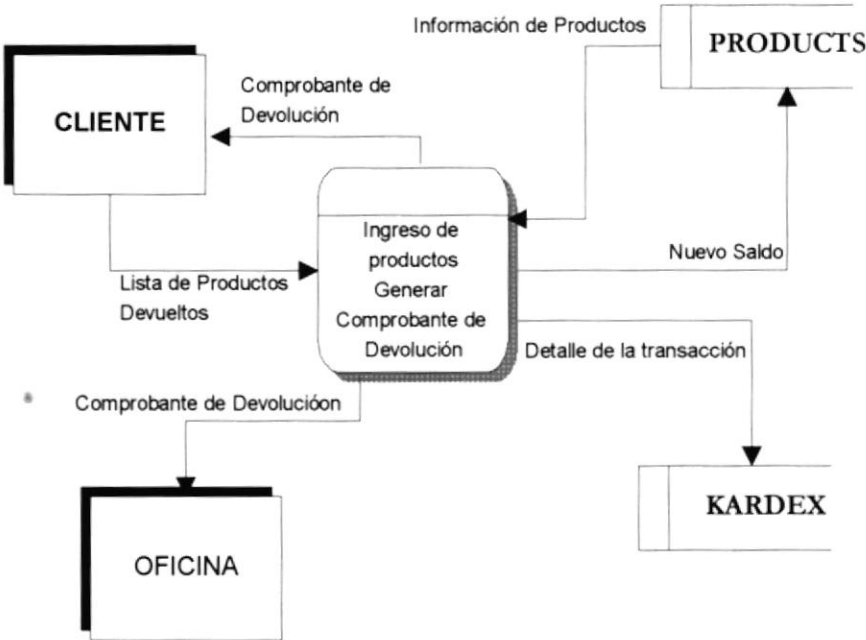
Información de Productos

PRODUCTS

CLIENTE

Comprobante de Devolución

Ingreso de productos Generar Comprobante de Devolución

Nuevo Saldo

Lista de Productos Devueltos

Detalle de la transacción

Comprobante de Devolucióon

KARDEX

OFICINA